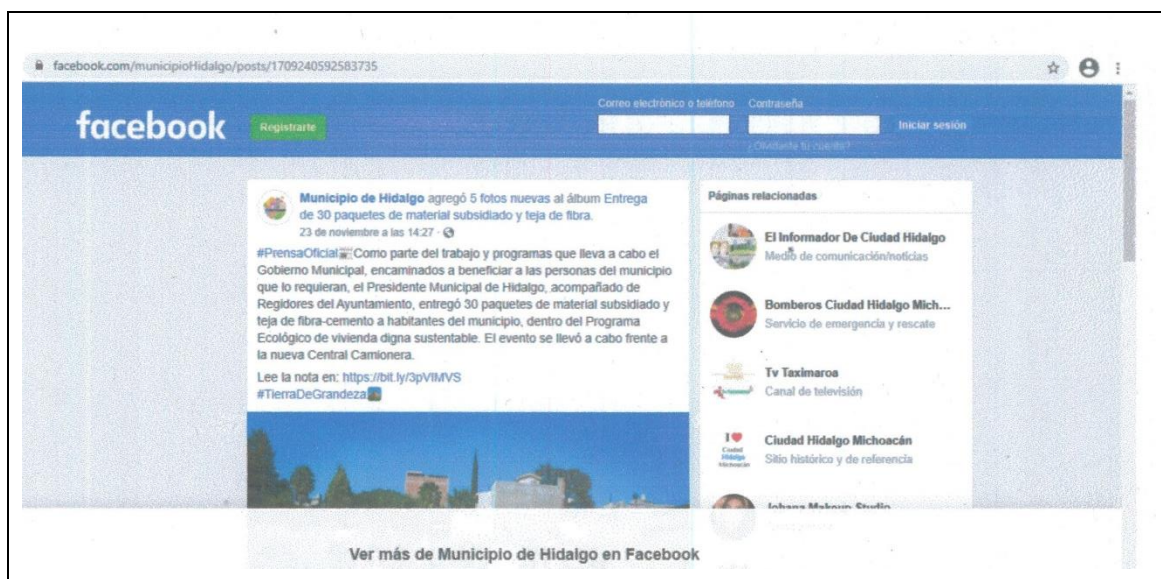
facebook.com/municipioHidalgo/posts/1709240592583735

facebook Registrarte

Correo electrónico o teléfono Contraseña

Iniciar sesión

¿Olvidaste tu cuenta?

Municipio de Hidalgo agregó 5 fotos nuevas al álbum Entrega de 30 paquetes de material subsidiado y teja de fibra.
23 de noviembre a las 14:27 ·

#PrensaOficial Como parte del trabajo y programas que lleva a cabo el Gobierno Municipal, encaminados a beneficiar a las personas del municipio que lo requieran, el Presidente Municipal de Hidalgo, acompañado de Regidores del Ayuntamiento, entregó 30 paquetes de material subsidiado y teja de fibra-cemento a habitantes del municipio, dentro del Programa Ecológico de vivienda digna sustentable. El evento se llevó a cabo frente a la nueva Central Camionera.

Lee la nota en: https://bit.ly/3pVIMVS
#TierraDeGrandeza

Páginas relacionadas

El Informador De Ciudad Hidalgo
Medio de comunicación/noticias

Bomberos Ciudad Hidalgo Mich...
Servicio de emergencia y rescate

Tv Taximaroa
Canal de televisión

Ciudad Hidalgo Michoacán
Sitio histórico y de referencia

Johana Makeup Studio
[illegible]

Ver más de Municipio de Hidalgo en Facebook